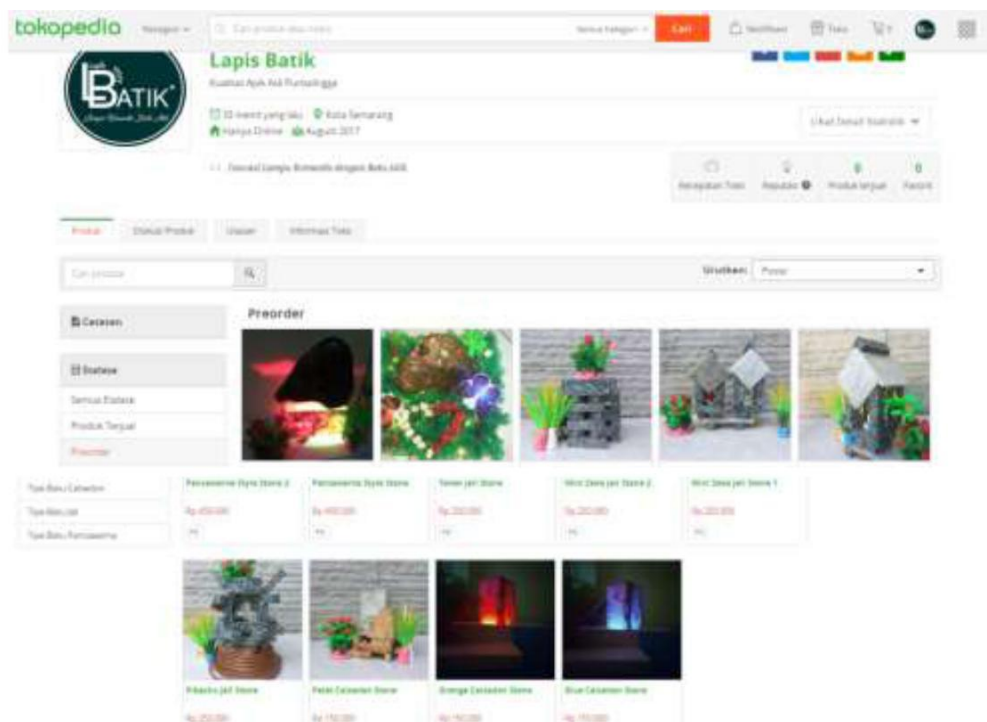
tokopedia Kategori Cari produk atau toko Semua Kategori Cari Notifikasi Toko

Lapis Batik
Kualitas Apik Asli Purbalingga

BATIK

Hanya Online Agustus 2017
Kota Semarang

Lihat Detail Statistik

Kecepatan Toko Reputasi Produk terjual 0 Favorit 0

Produk Ulasan Informasi Toko

Cari produk

Urutkan: Posisi

Catatan

Etalase
Semua Etalase
Produk Terjual
Preorder

Preorder

Tipe Batu Cetakan
Tipe Batu Lok
Tipe Batu Pancawarna

Pancawarna Style Stone 2
Pancawarna Style Stone
Taman Jati Stone
Mini Zeva Jati Stone 2
Mini Zeva Jati Stone 1

Pikachu Jati Stone
Pekik Cetakan Stone
Orange Cetakan Stone
Blue Cetakan Stone